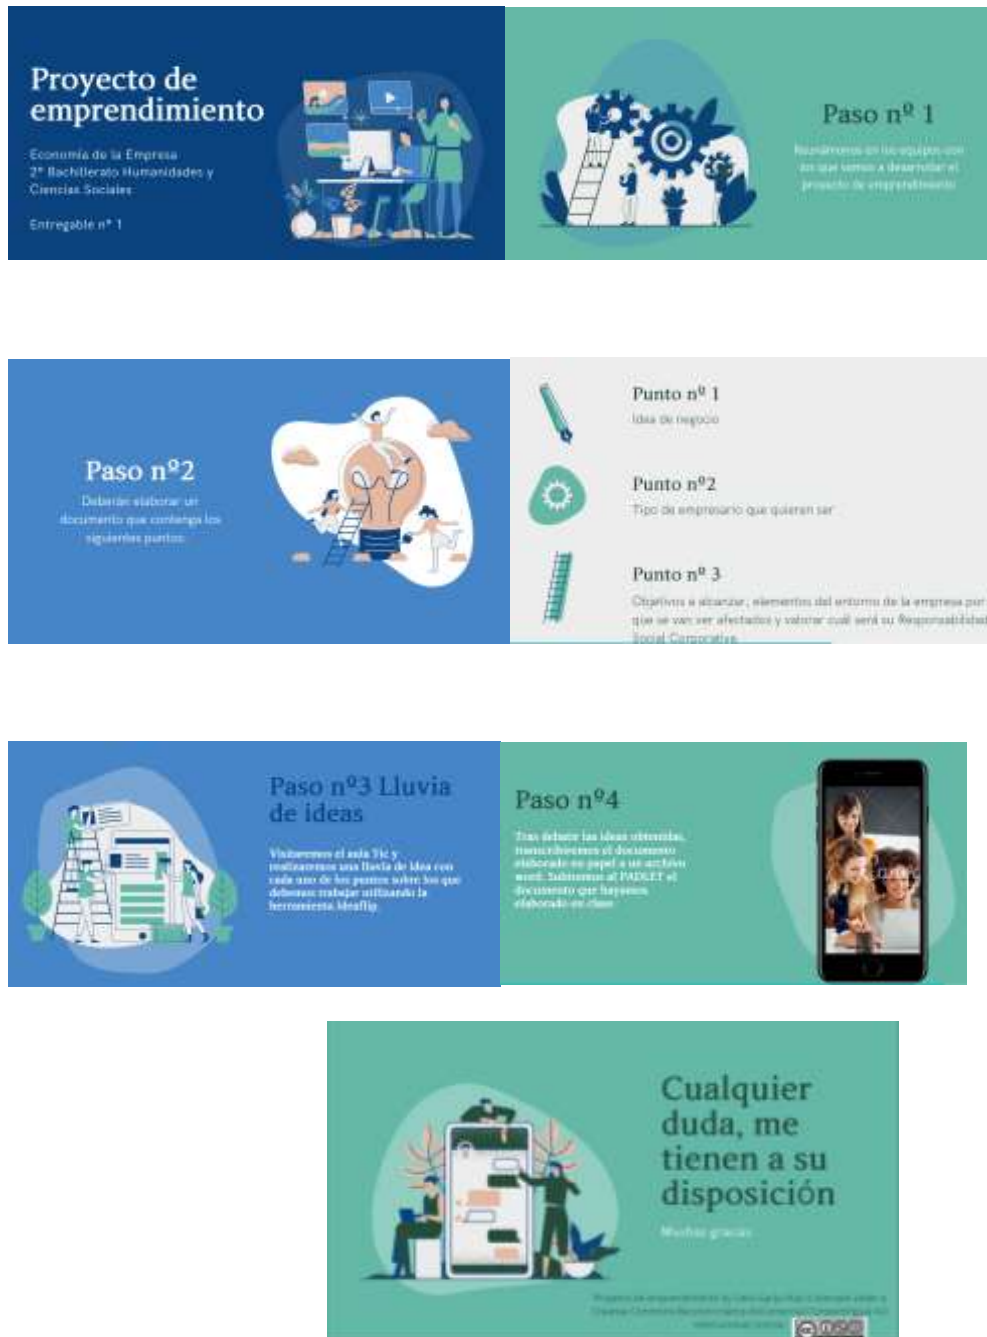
Proyecto de emprendimiento

Economía de la Empresa
2º Bachillerato Humanidades y Ciencias Sociales

Entregable nº 1

Paso nº 1

Reuniremos en los equipos con los que vamos a desarrollar el proyecto de emprendimiento

Paso nº2

Deberán elaborar un documento que contenga los siguientes puntos

Punto nº 1

Idea de negocio

Punto nº2

Tipo de empresario que quieren ser

Punto nº 3

Objetivos a alcanzar, elementos del entorno de la empresa por que se van ver afectados y valorar cuál será su Responsabilidad Social Corporativa

Paso nº3 Lluvia de ideas

Visitaremos el aula Tic y realizaremos una lluvia de idea con cada uno de los puntos sobre los que debemos trabajar utilizando la herramienta Ideaflip

Paso nº4

Tras debatir las ideas obtenidas, transcribiremos el documento elaborado en papel a un archivo word. Subiremos al PADLET el documento que hayamos elaborado en clase

Cualquier duda, me tienen a su disposición

Muchas gracias

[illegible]